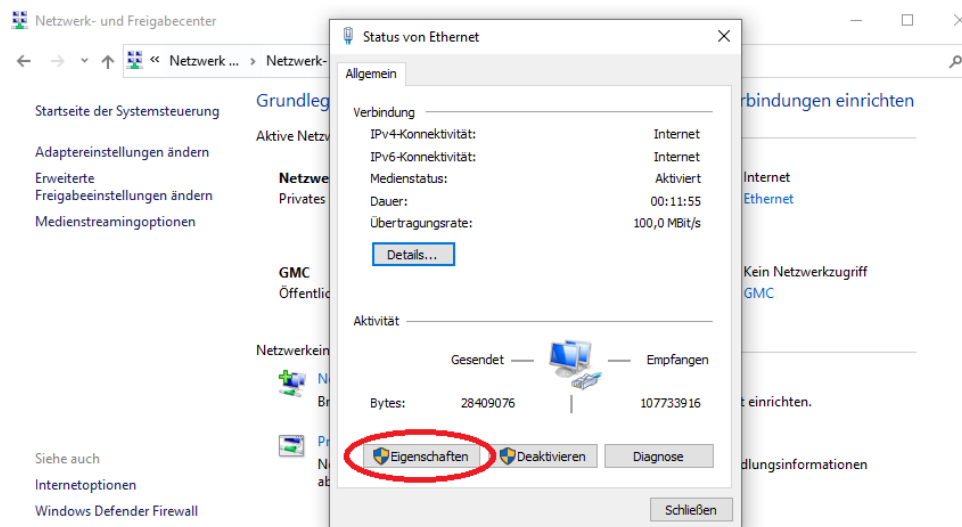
Netzwerk- und Freigabecenter

« Netzwerk ... › Netzwerk-

Startseite der Systemsteuerung

Adaptereinstellungen ändern

Erweiterte Freigabeeinstellungen ändern

Medienstreamingoptionen

Siehe auch

Internetoptionen

Windows Defender Firewall

Grundleg

Aktive Netzw

Netzwe

Privates

GMC

Öffentlic

Netzwerkein

N

Br

Pr

Ne

ab

rbindungen einrichten

Internet

Ethernet

Kein Netzwerkzugriff

GMC

t einrichten.

dlungsinformationen

Status von Ethernet

Allgemein

Verbindung

| | |
|---|---|
| IPv4-Konnektivität: | Internet |
| IPv6-Konnektivität: | Internet |
| Medienstatus: | Aktiviert |
| Dauer: | 00:11:55 |
| Übertragungsrate: | 100,0 MBit/s |

Details...

Aktivität

Gesendet — — Empfangen

Bytes: 28409076 107733916

Eigenschaften

Deaktivieren

Diagnose

Schließen